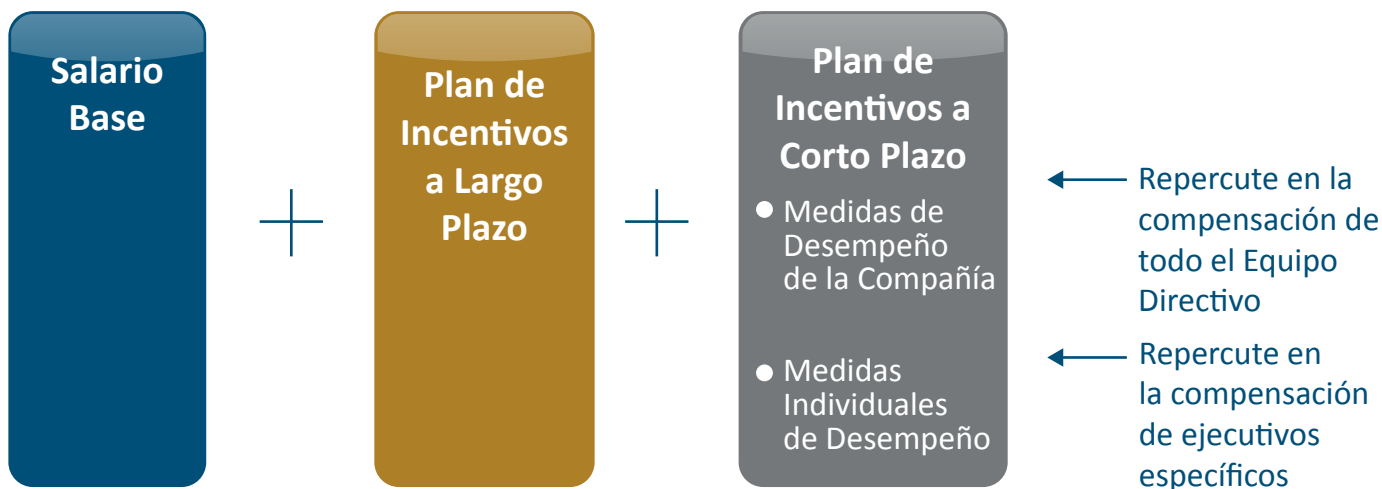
Salario Base

+

Plan de Incentivos a Largo Plazo

+

Plan de Incentivos a Corto Plazo

- Medidas de Desempeño de la Compañía
- Medidas Individuales de Desempeño

Repercute en la compensación de todo el Equipo Directivo

Repercute en la compensación de ejecutivos específicos